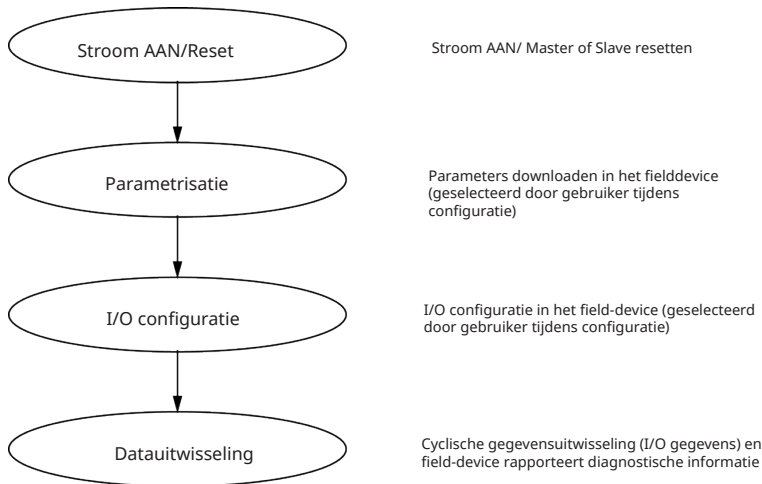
Stroom AAN/Reset

Stroom AAN/ Master of Slave resetten

Parametrisatie

Parameters downloaden in het fielddevice (geselecteerd door gebruiker tijdens configuratie)

I/O configuratie

I/O configuratie in het field-device (geselecteerd door gebruiker tijdens configuratie)

Datauitwisseling

Cyclische gegevensuitwisseling (I/O gegevens) en field-device rapporteert diagnostische informatie